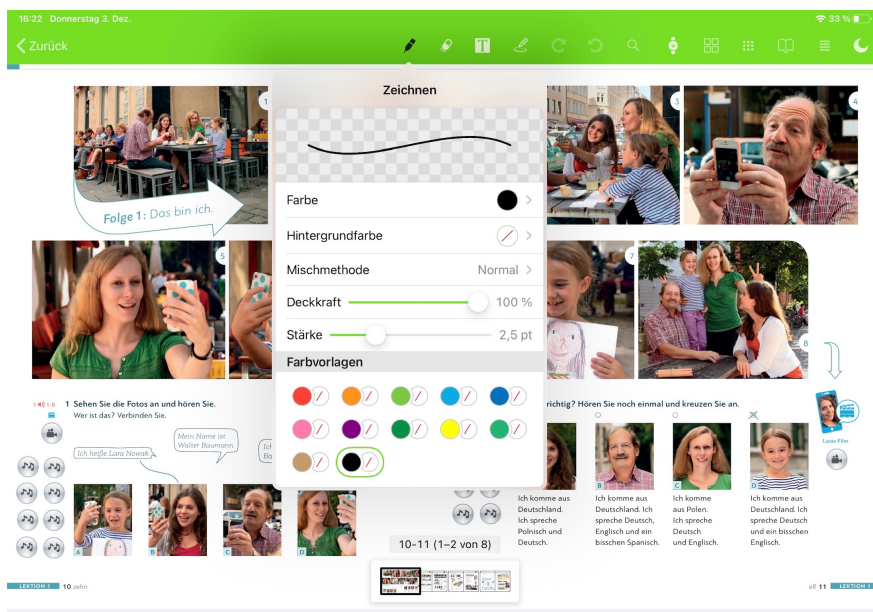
16:22 Donnerstag 3. Dez.

33 %

Zurück

Zeichnen

Farbe

Hintergrundfarbe

Mischmethode Normal

Deckkraft 100 %

Stärke 2,5 pt

Farbvorlagen

1

3

4

Folge 1: Das bin ich.

5

7

8

1 Sehen Sie die Fotos an und hören Sie.
Wer ist das? Verbinden Sie.

Ich heiße Lara Nowak.

Mein Name ist Walter Baumann.

Ich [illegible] Ba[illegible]

richtig? Hören Sie noch einmal und kreuzen Sie an.

Lara Film

A

B

C

D

Ich komme aus Deutschland. Ich spreche Polnisch und Deutsch.

Ich komme aus Deutschland. Ich spreche Deutsch, Englisch und ein bisschen Spanisch.

Ich komme aus Polen. Ich spreche Deutsch und Englisch.

Ich komme aus Deutschland. Ich spreche Deutsch und ein bisschen Englisch.

10-11 (1–2 von 8)

LEKTION 1 10 zehn

elf 11 LEKTION 1